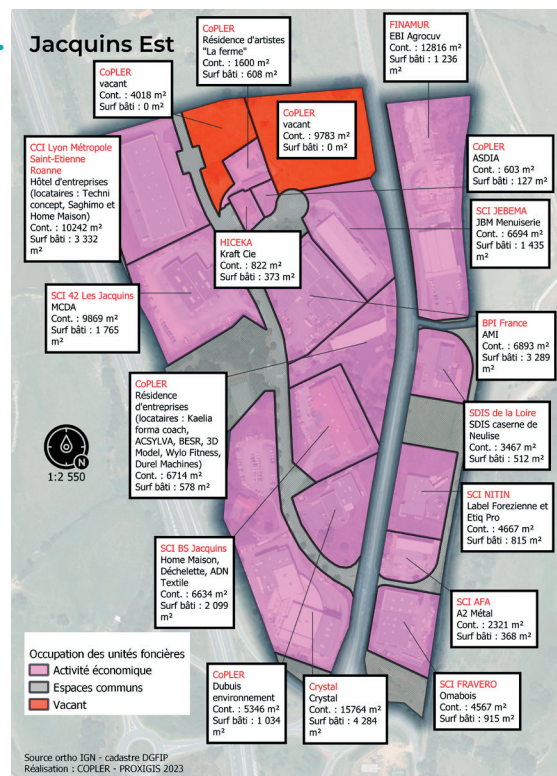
Jacquins Est

CoPLER
Résidence d'artistes "La ferme"
Cont. : 1600 m²
Surf bâti : 608 m²

FINAMUR
EBI Agrocuv
Cont. : 12816 m²
Surf bâti : 1 236 m²

CoPLER
vacant
Cont. : 4018 m²
Surf bâti : 0 m²

CoPLER
vacant
Cont. : 9783 m²
Surf bâti : 0 m²

CCI Lyon Métropole Saint-Etienne Roanne
Hôtel d'entreprises (locataires : Techni concept, Saghimo et Home Maison)
Cont. : 10242 m²
Surf bâti : 3 332 m²

CoPLER
ASDIA
Cont. : 603 m²
Surf bâti : 127 m²

SCI JEBEMA
JBM Menuiserie
Cont. : 6694 m²
Surf bâti : 1 435 m²

HICEKA
Kraft Cie
Cont. : 822 m²
Surf bâti : 373 m²

SCI 42 Les Jacquins
MCDA
Cont. : 9869 m²
Surf bâti : 1 765 m²

BPI France
AMI
Cont. : 6893 m²
Surf bâti : 3 289 m²

CoPLER
Résidence d'entreprises (locataires : Kaelia forma coach, ACSYLVA, BESR, 3D Model, Wylo Fitness, Durel Machines)
Cont. : 6714 m²
Surf bâti : 578 m²

SDIS de la Loire
SDIS caserne de Neulise
Cont. : 3467 m²
Surf bâti : 512 m²

N
1:2 550

SCI NITIN
Label Forezienne et Etiq Pro
Cont. : 4667 m²
Surf bâti : 815 m²

SCI BS Jacquins
Home Maison, Déchelette, ADN Textile
Cont. : 6634 m²
Surf bâti : 2 099 m²

SCI AFA
A2 Métal
Cont. : 2321 m²
Surf bâti : 368 m²

Occupation des unités foncières
Activité économique
Espaces communs
Vacant

CoPLER
Dubuis environnement
Cont. : 5346 m²
Surf bâti : 1 034 m²

Crystal
Crystal
Cont. : 15764 m²
Surf bâti : 4 284 m²

SCI FRAVERO
Omabois
Cont. : 4567 m²
Surf bâti : 915 m²

Source ortho IGN - cadastre DGFIP
Réalisation : COPLER - PROXIGIS 2023